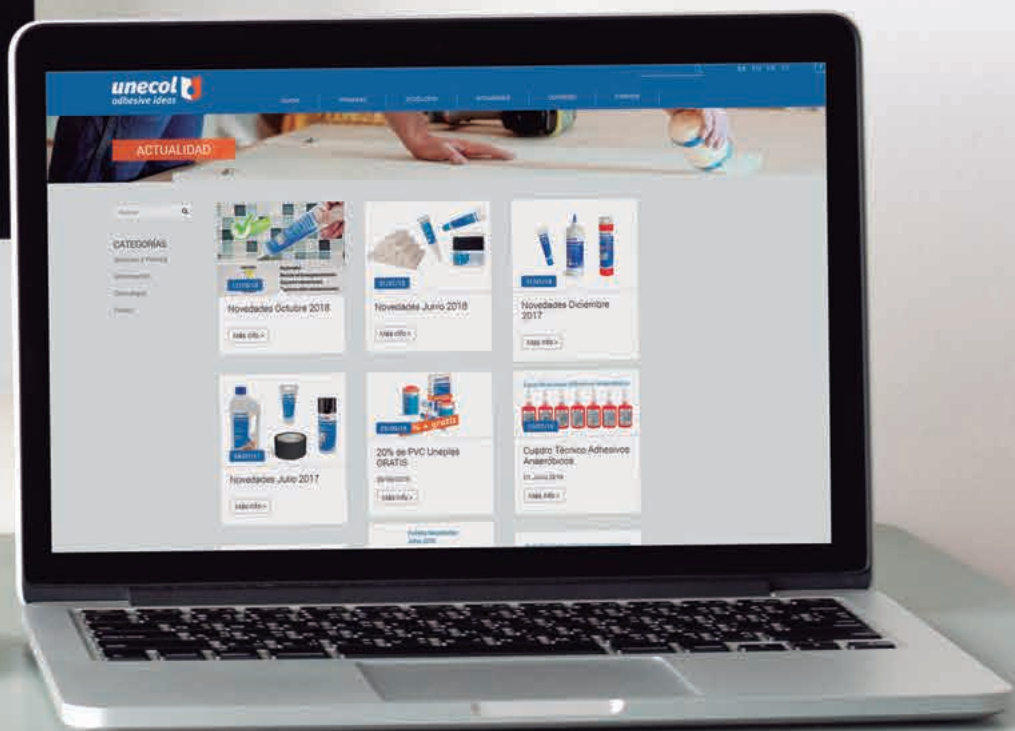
unecol
adhesive ideas

ACTUALIDAD

Buscar

CATEGORÍAS

Novedades Octubre 2018
Más info >

Novedades Junio 2018
Más info >

Novedades Diciembre 2017
Más info >

Novedades Julio 2017
Más info >

20% de PVC Uneplas GRATIS
Más info >

Cuadro Técnico Adhesivos Anaeróbicos
Más info >